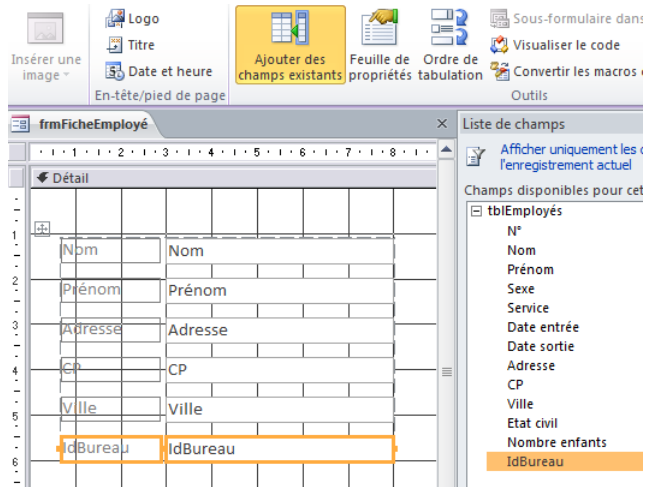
Insérer une image

Logo
Titre
Date et heure
En-tête/pied de page

Ajouter des champs existants
Feuille de propriétés
Ordre de tabulation

Sous-formulaire dans
Visualiser le code
Convertir les macros
Outils

frmFicheEmployé

1 · 2 · 3 · 4 · 5 · 6 · 7 · 8

Détail

1
2
3
4
5
6

| | |
|---|---|
| Nom | Nom |
| Prénom | Prénom |
| Adresse | Adresse |
| CP | CP |
| Ville | Ville |
| IdBureau | IdBureau |

Liste de champs

Afficher uniquement les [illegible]
l'enregistrement actuel

Champs disponibles pour cet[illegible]

tblEmployés
N°
Nom
Prénom
Sexe
Service
Date entrée
Date sortie
Adresse
CP
Ville
Etat civil
Nombre enfants
IdBureau